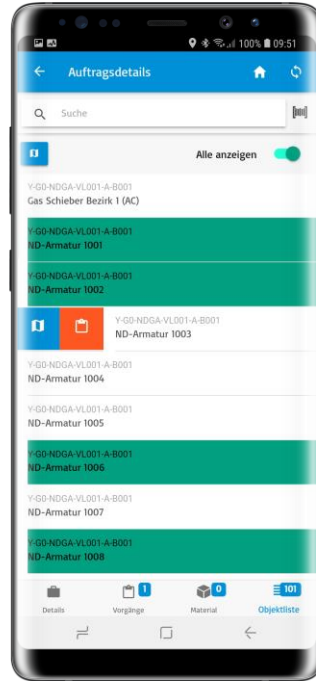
100% 09:51

Auftragsdetails

Suche

Alle anzeigen

Y-G0-NDGA-VL001-A-B001
Gas Schieber Bezirk 1 (AC)

Y-G0-NDGA-VL001-A-B001
ND-Armatur 1001

Y-G0-NDGA-VL001-A-B001
ND-Armatur 1002

Y-G0-NDGA-VL001-A-B001
ND-Armatur 1003

Y-G0-NDGA-VL001-A-B001
ND-Armatur 1004

Y-G0-NDGA-VL001-A-B001
ND-Armatur 1005

Y-G0-NDGA-VL001-A-B001
ND-Armatur 1006

Y-G0-NDGA-VL001-A-B001
ND-Armatur 1007

Y-G0-NDGA-VL001-A-B001
ND-Armatur 1008

Details | 1 Vorgänge | 0 Material | 101 Objektliste